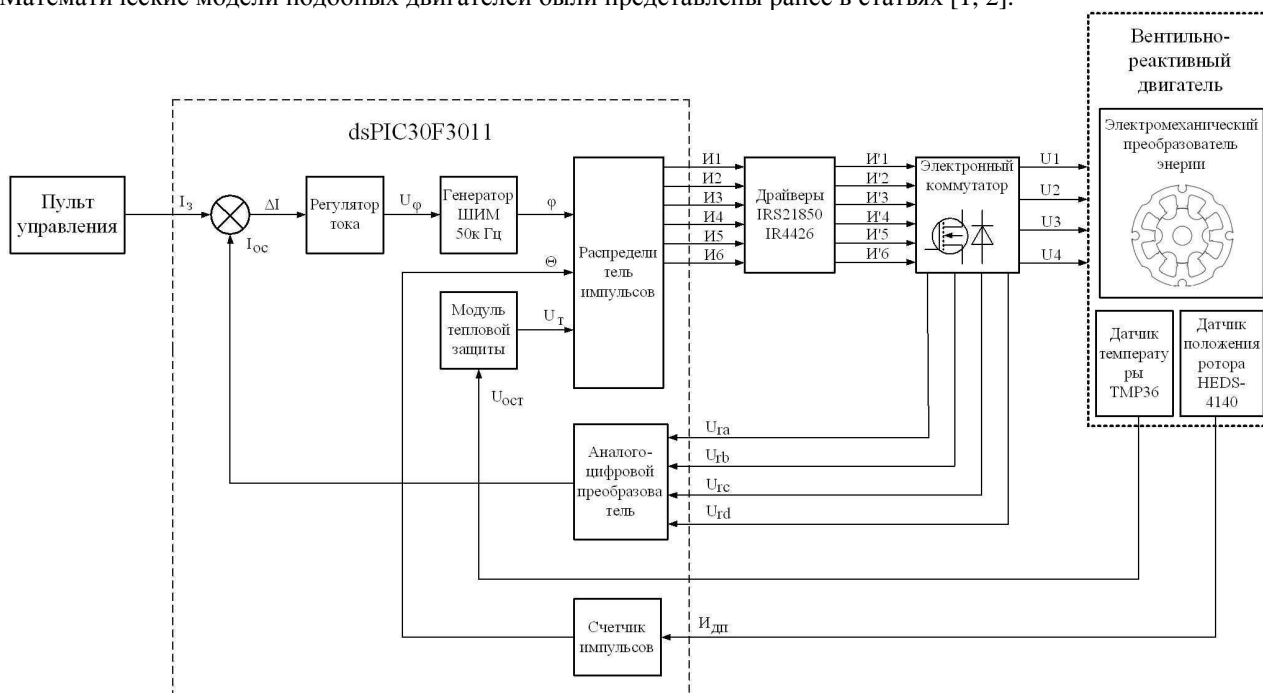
Математические модели подобных двигателей были представлены ранее в статьях [1, 2].

Вентильно-реактивный двигатель

dsPIC30F3011

Электромеханический преобразователь энерии

Пульт управления

$I_з$

$\Delta I$

$I_{oc}$

Регулятор тока

$U_\varphi$

Генератор ШИМ 50к Гц

$\varphi$

$\Theta$

Распредели тель импульсов

И1
И2
И3
И4
И5
И6

Драйверы IRS21850 IR4426

И'1
И'2
И'3
И'4
И'5
И'6

Электронный коммутатор

U1
U2
U3
U4

Модуль тепловой защиты

$U_т$

$U_{ост}$

Датчик температу ры TMP36

Датчик положения ротора HEDS-4140

$U_{ra}$
$U_{rb}$
$U_{rc}$
$U_{rd}$

Аналого-цифровой преобразова тель

Счетчик импульсов

$И_{дп}$